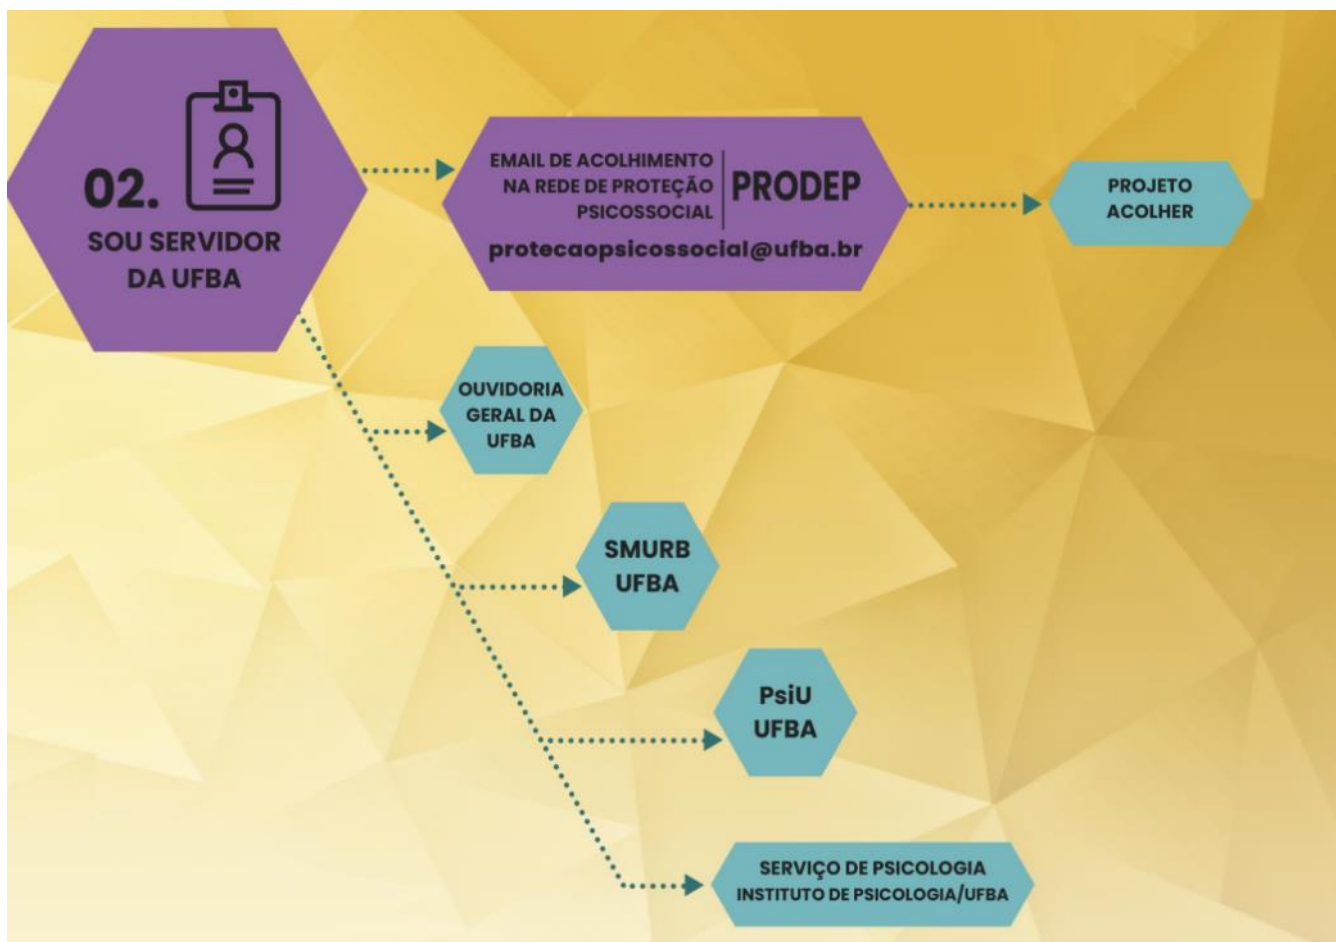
02.
SOU SERVIDOR DA UFBA

EMAIL DE ACOLHIMENTO NA REDE DE PROTEÇÃO PSICOSSOCIAL
PRODEP
protecaopsicossocial@ufba.br

PROJETO ACOLHER

OUVIDORIA GERAL DA UFBA

SMURB UFBA

PsiU UFBA

SERVIÇO DE PSICOLOGIA INSTITUTO DE PSICOLOGIA/UFBA